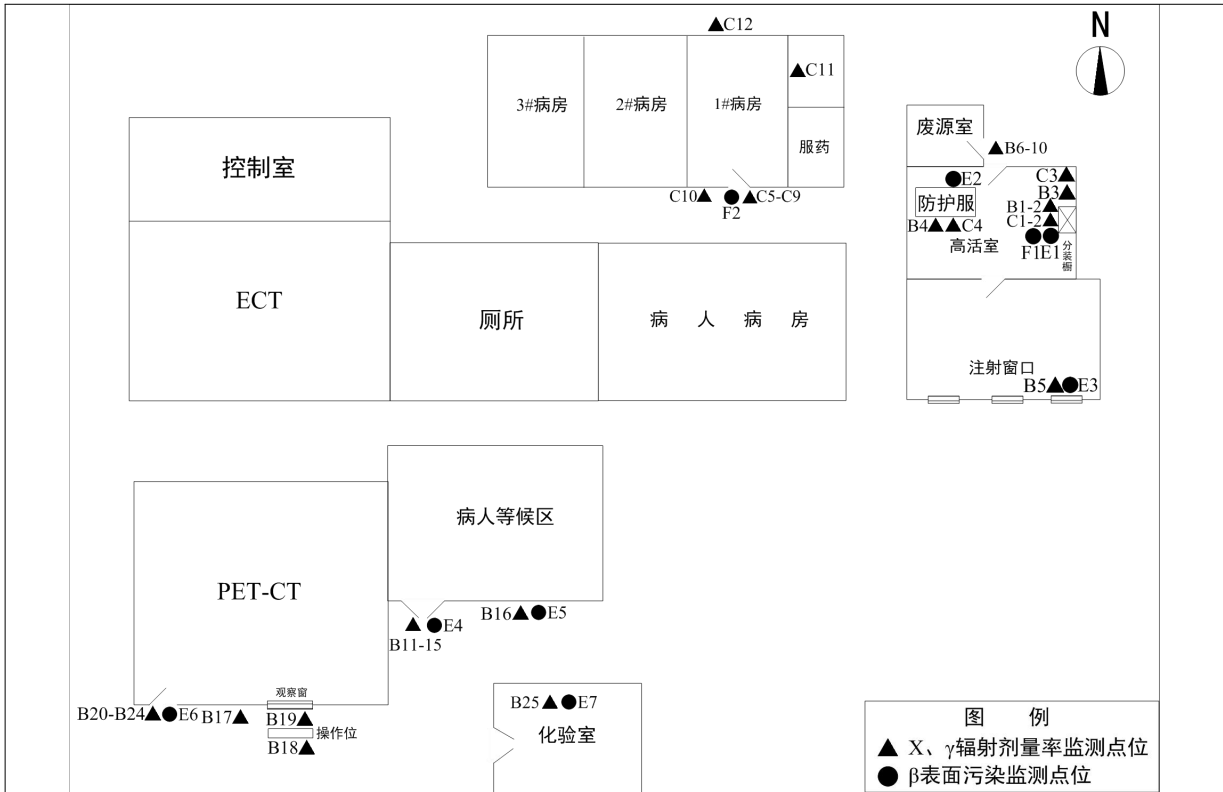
▲C12

N

3#病房

2#病房

1#病房

▲C11

服药

废源室

▲B6-10

控制室

C10▲ ● ▲C5-C9
F2

●E2

C3▲
B3▲

防护服

B1-2▲
C1-2▲

B4▲▲C4

高活室

F1E1

分装橱

ECT

厕所

病 人 病 房

注射窗口

B5▲●E3

病人等候区

PET-CT

B16▲●E5

▲ ●E4
B11-15

观察窗

B20-B24▲●E6 B17▲ B19▲

操作位

B18▲

B25▲●E7

化验室

图 例
▲ X、γ辐射剂量率监测点位
● β表面污染监测点位